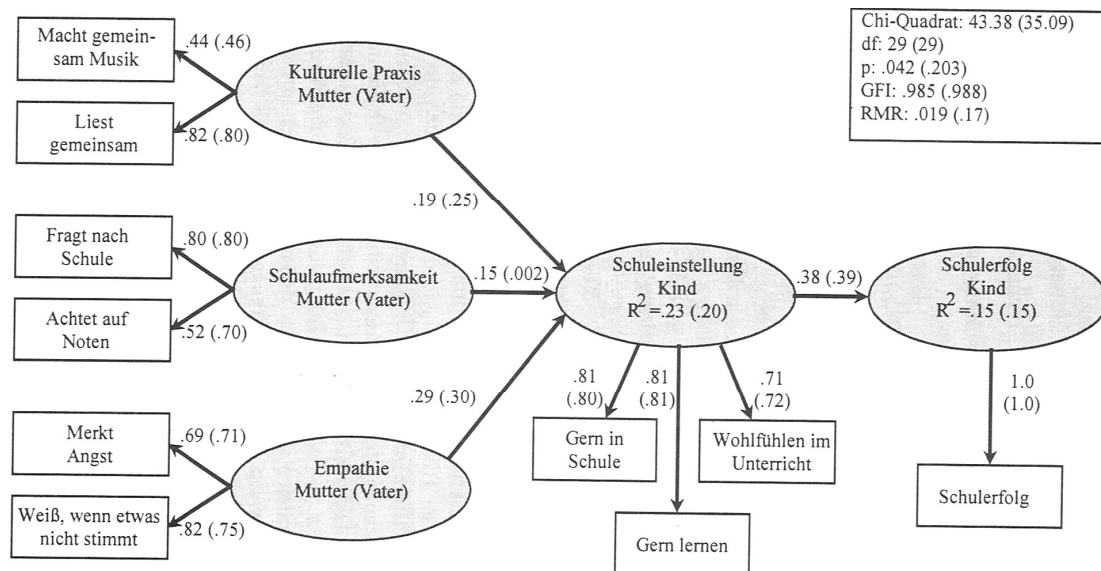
Chi-Quadrat: 43.38 (35.09)
df: 29 (29)
p: .042 (.203)
GFI: .985 (.988)
RMR: .019 (.17)

Macht gemeinsam Musik
.44 (.46)
Kulturelle Praxis Mutter (Vater)
Liest gemeinsam
.82 (.80)

.19 (.25)

Fragt nach Schule
.80 (.80)
Schulaufmerksamkeit Mutter (Vater)
.15 (.002)
Achtet auf Noten
.52 (.70)

Schuleinstellung Kind $R^2$ =.23 (.20)
.38 (.39)
Schulerfolg Kind $R^2$ =.15 (.15)

.29 (.30)

.81 (.80)
.81 (.81)
.71 (.72)
1.0 (1.0)

Merkt Angst
.69 (.71)
Empathie Mutter (Vater)
Weiß, wenn etwas nicht stimmt
.82 (.75)

Gern in Schule
Wohlfühlen im Unterricht
Schulerfolg
Gern lernen